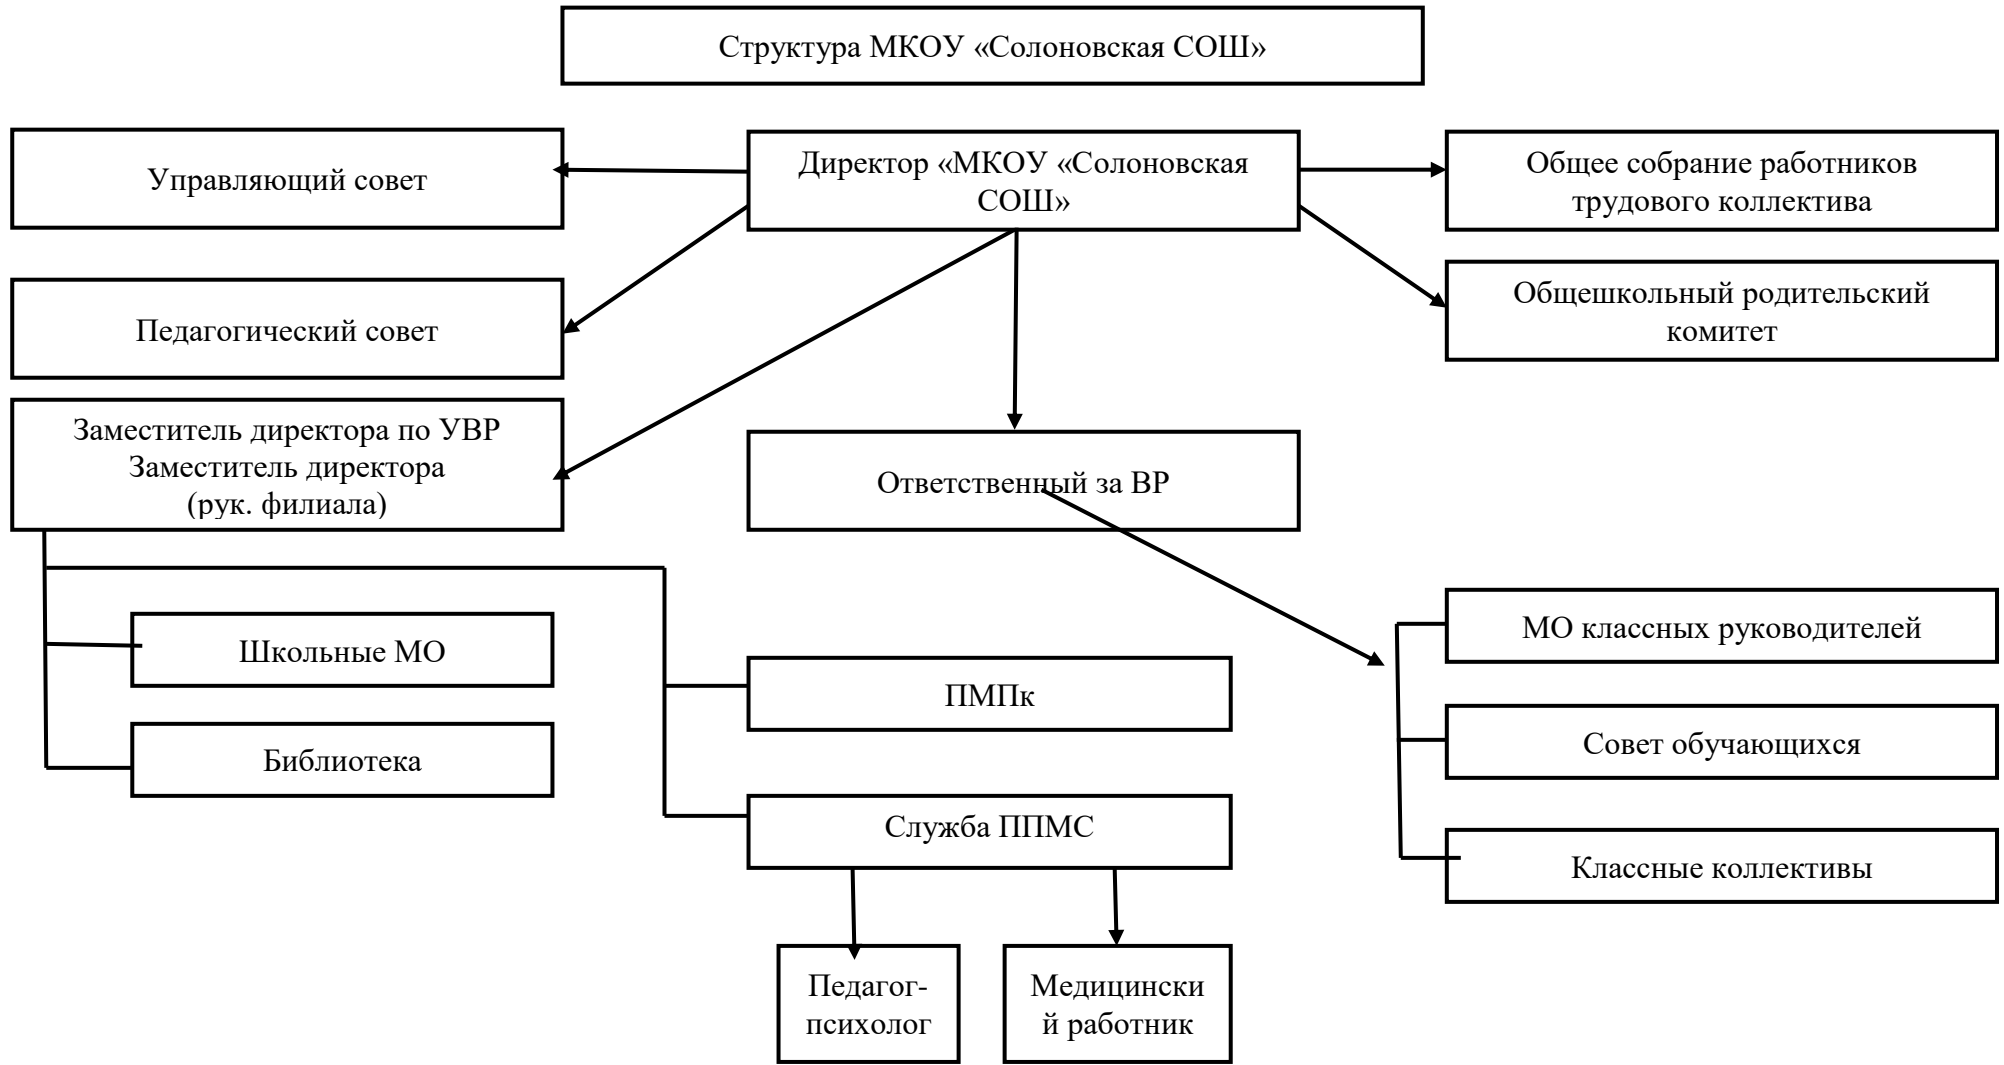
Структура МКОУ «Солоновская СОШ»

Управляющий совет

Директор «МКОУ «Солоновская СОШ»

Общее собрание работников трудового коллектива

Педагогический совет

Общешкольный родительский комитет

Заместитель директора по УВР
Заместитель директора
(рук. филиала)

Ответственный за ВР

МО классных руководителей

Школьные МО

ПМПк

Совет обучающихся

Библиотека

Служба ППМС

Классные коллективы

Педагог-психолог

Медицински й работник